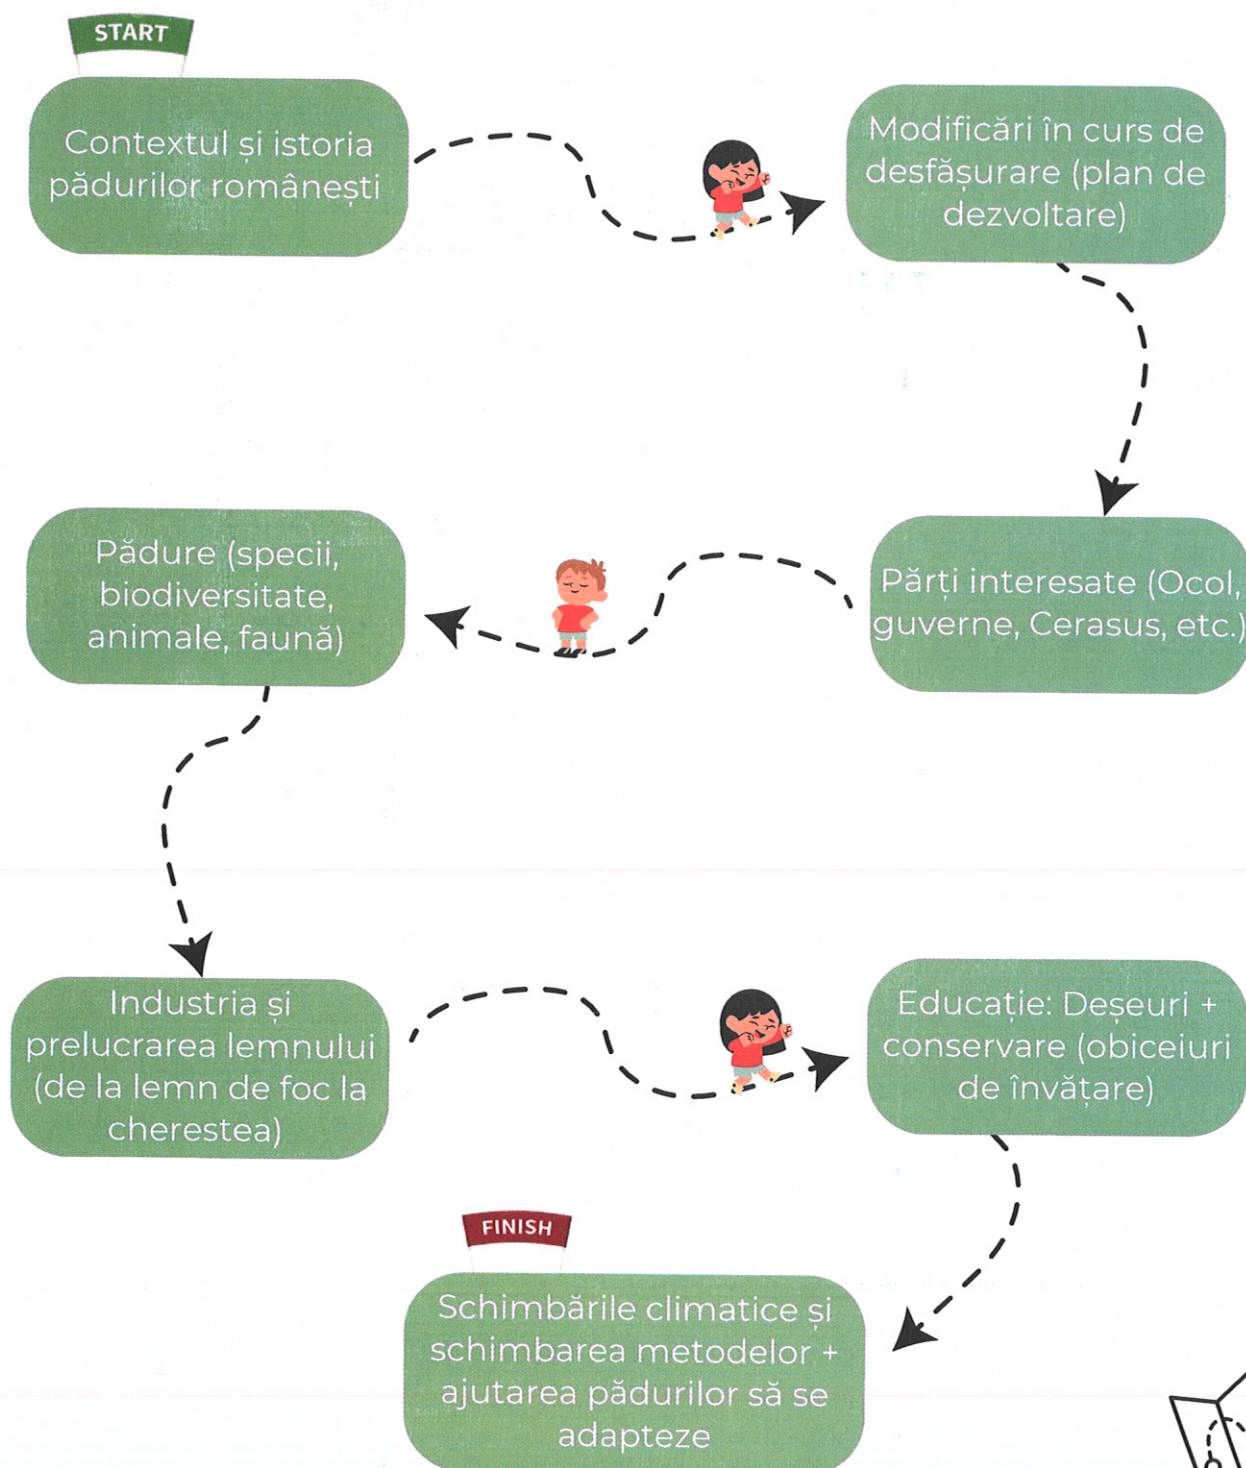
START

Contextul și istoria pădurilor românești

Modificări în curs de desfășurare (plan de dezvoltare)

Părți interesate (Ocol, guverne, Cerasus, etc.)

Pădure (specii, biodiversitate, animale, faună)

Industria și prelucrarea lemnului (de la lemn de foc la cherestea)

Educație: Deșeuri + conservare (obiceiuri de învățare)

FINISH

Schimbările climatice și schimbarea metodelor + ajutarea pădurilor să se adapteze